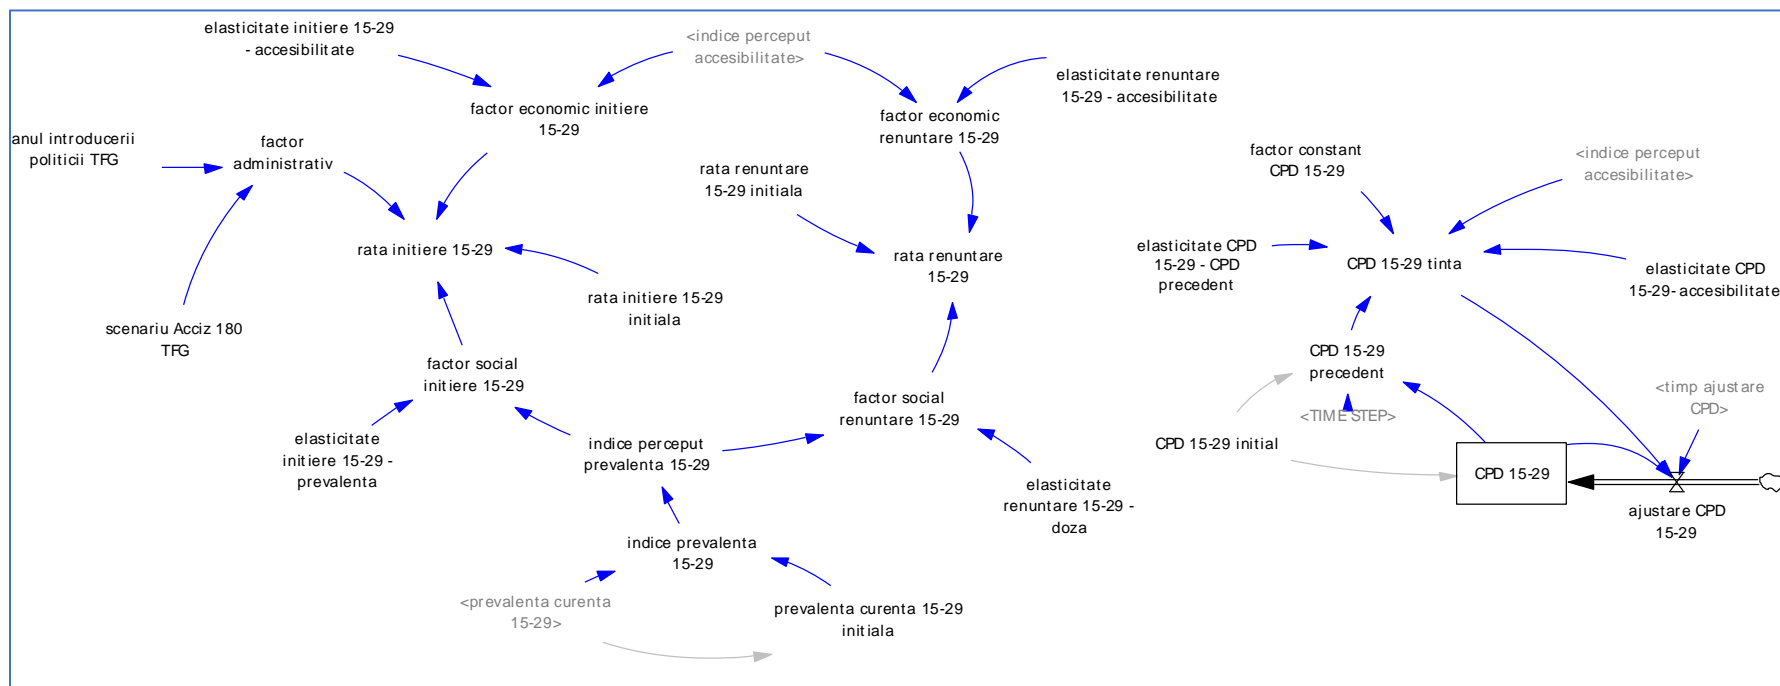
elasticitate initiere 15-29 - accesibilitate

<indice perceput accesibilitate>

factor economic initiere 15-29

factor economic renuntare 15-29

elasticitate renuntare 15-29 - accesibilitate

anul introducerii politicii TFG

factor administrativ

rata renuntare 15-29 initiala

factor constant CPD 15-29

<indice perceput accesibilitate>

rata initiere 15-29

rata renuntare 15-29

elasticitate CPD 15-29 - CPD precedent

CPD 15-29 tinta

elasticitate CPD 15-29- accesibilitate

rata initiere 15-29 initiala

scenariu Acciz 180 TFG

CPD 15-29 precedent

factor social initiere 15-29

<timp ajustare CPD>

<TIME STEP>

factor social renuntare 15-29

elasticitate initiere 15-29 - prevalenta

indice perceput prevalenta 15-29

CPD 15-29 initial

CPD 15-29

elasticitate renuntare 15-29 - doza

ajustare CPD 15-29

indice prevalenta 15-29

<prevalenta curenta 15-29>

prevalenta curenta 15-29 initiala